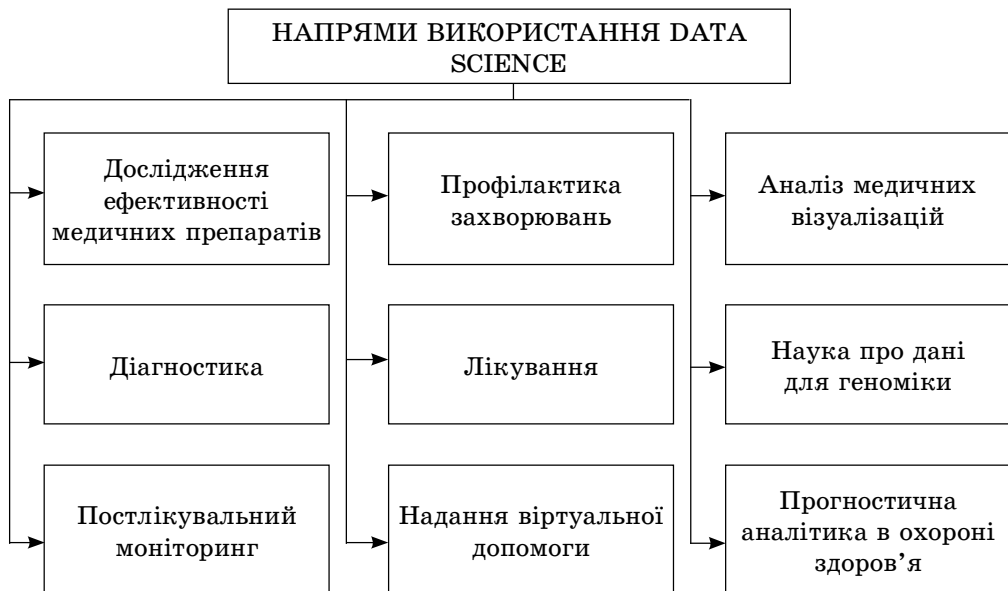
НАПРЯМИ ВИКОРИСТАННЯ DATA SCIENCE

Дослідження ефективності медичних препаратів

Діагностика

Постлікувальний моніторинг

Профілактика захворювань

Лікування

Надання віртуальної допомоги

Аналіз медичних візуалізацій

Наука про дані для геноміки

Прогностична аналітика в охороні здоров'я